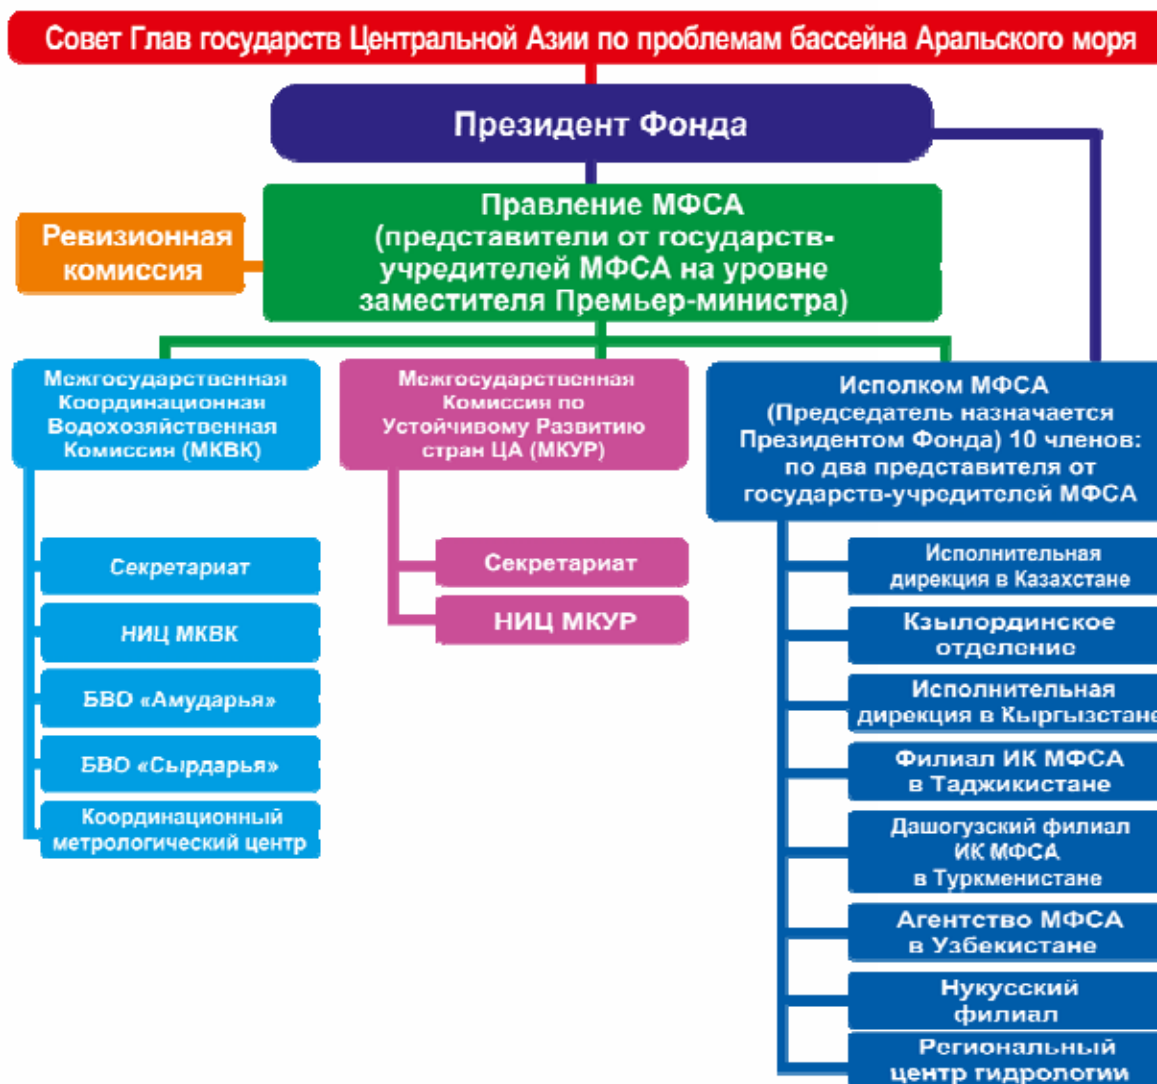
Совет Глав государств Центральной Азии по проблемам бассейна Аральского моря

Президент Фонда

Правление МФСА (представители от государств-учредителей МФСА на уровне заместителя Премьер-министра)

Ревизионная комиссия

Межгосударственная Координационная Водохозяйственная Комиссия (МКВК)

Секретариат

НИЦ МКВК

БВО «Амударья»

БВО «Сырдарья»

Координационный метрологический центр

Межгосударственная Комиссия по Устойчивому Развитию стран ЦА (МКУР)

Секретариат

НИЦ МКУР

Исполком МФСА (Председатель назначается Президентом Фонда) 10 членов: по два представителя от государств-учредителей МФСА

Исполнительная дирекция в Казахстане

Кзылординское отделение

Исполнительная дирекция в Кыргызстане

Филиал ИК МФСА в Таджикистане

Дашогузский филиал ИК МФСА в Туркменистане

Агентство МФСА в Узбекистане

Нукусский филиал

Региональный центр гидрологии